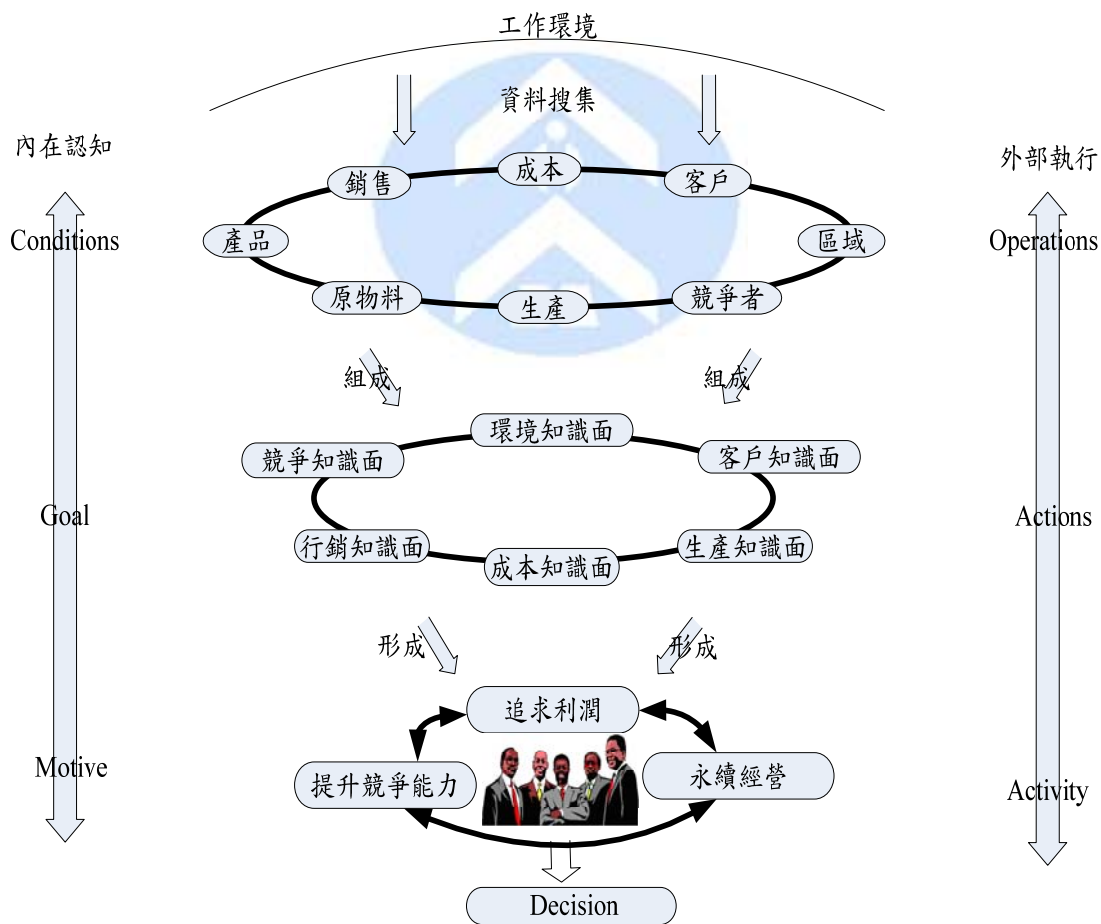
工作環境

資料搜集

內在認知

外部執行

銷售

成本

客戶

Conditions

產品

區域

Operations

原物料

生產

競爭者

組成

組成

環境知識面

競爭知識面

客戶知識面

Goal

Actions

行銷知識面

成本知識面

生產知識面

形成

形成

追求利潤

Motive

提升競爭能力

永續經營

Activity

Decision